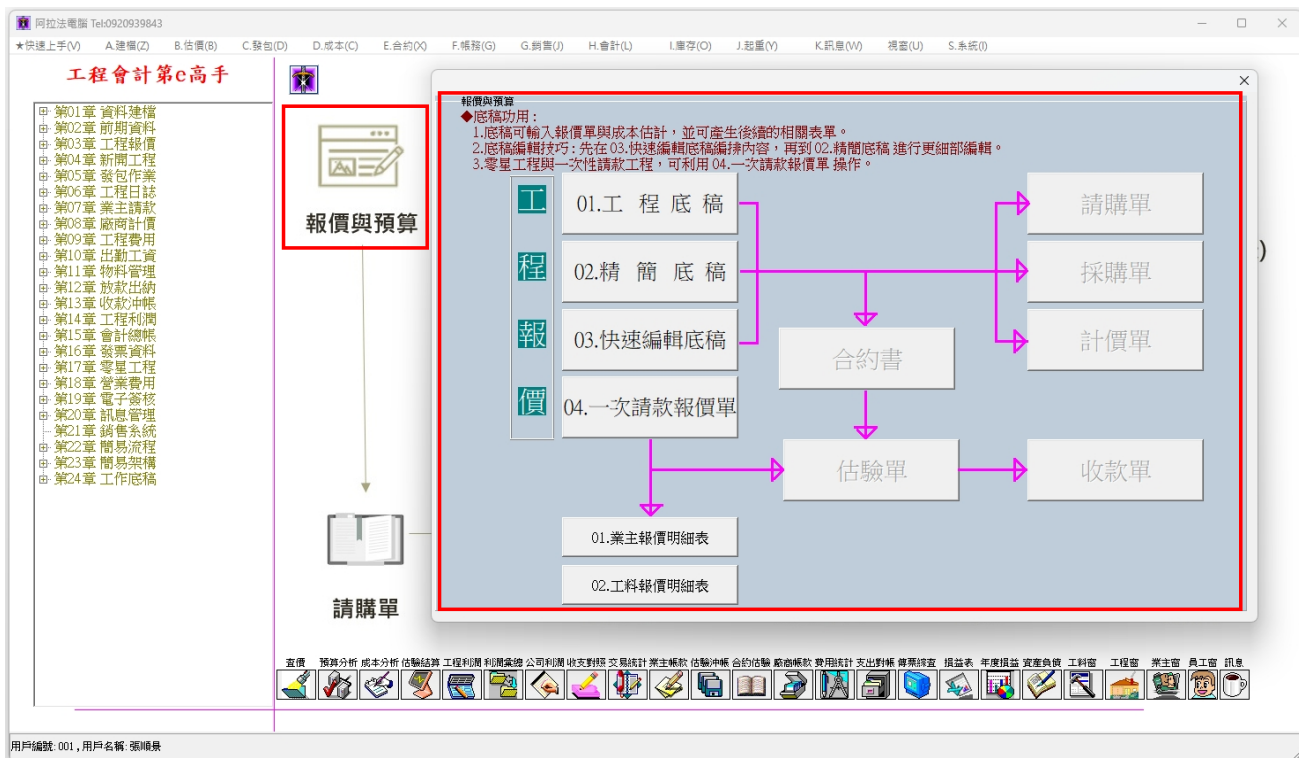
阿拉法電腦 Tel:0920939843

★快速上手(V) A.建檔(Z) B.估價(B) C.發包(D) D.成本(C) E.合約(X) F.帳務(G) G.銷售(J) H.會計(L) I.庫存(O) J.起重(Y) K.訊息(W) 視窗(U) S.系統(I)

工程會計第e高手

第01章 資料建檔
第02章 前期資料
第03章 工程報價
第04章 新開工程
第05章 發包作業
第06章 工程日誌
第07章 業主請款
第08章 廠商計價
第09章 工程費用
第10章 出勤工資
第11章 物料管理
第12章 放款出納
第13章 收款沖帳
第14章 工程利潤
第15章 會計總帳
第16章 發票資料
第17章 零星工程
第18章 營業費用
第19章 電子簽核
第20章 訊息管理
第21章 銷售系統
第22章 簡易流程
第23章 簡易架構
第24章 工作底稿

報價與預算

請購單

報價與預算
◆底稿功用：
1.底稿可輸入報價單與成本估計，並可產生後續的相關表單。
2.底稿編輯技巧：先在 03.快速編輯底稿編排內容，再到 02.精簡底稿 進行更細部編輯。
3.零星工程與一次性請款工程，可利用 04.一次請款報價單 操作。

工
程
報
價

01.工 程 底 稿
02.精 簡 底 稿
03.快速編輯底稿
04.一次請款報價單

請購單
採購單
計價單
合約書
估驗單
收款單

01.業主報價明細表
02.工料報價明細表

查價 預算分析 成本分析 估驗結算 工程利潤 利潤彙總 公司利潤 收支對照 交易統計 業主帳款 估驗沖帳 合約估驗 廠商帳款 費用統計 支出對帳 傳票練查 損益表 年度損益 資產負債 工料窗 工程窗 業主窗 員工窗 訊息

用戶編號: 001 , 用戶名稱: 張順景